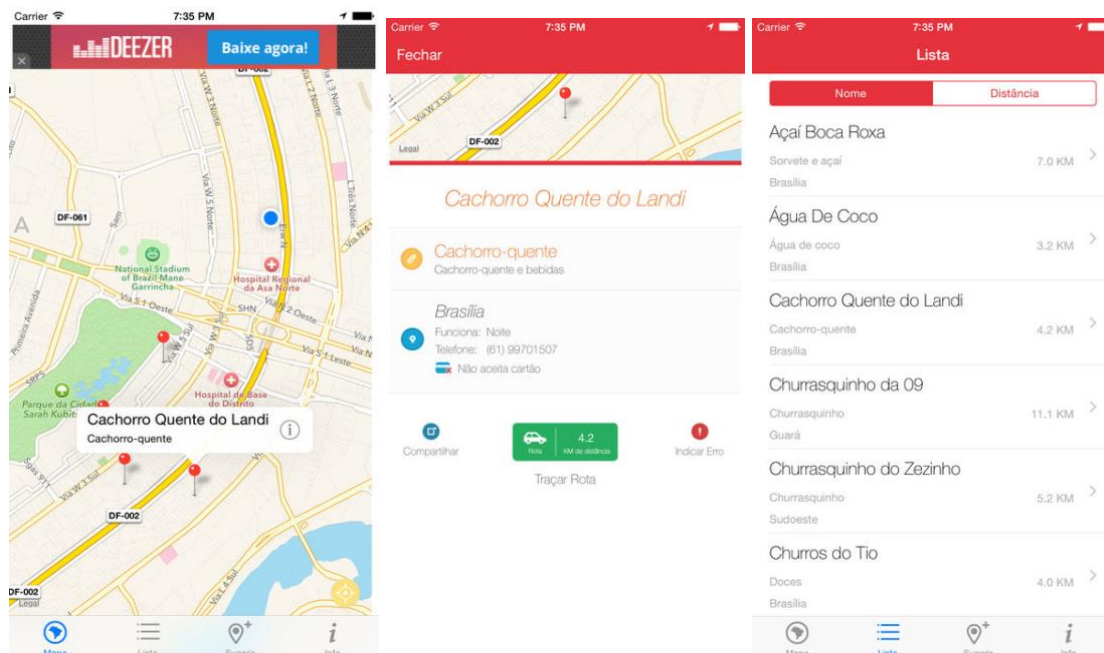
Carrier
7:35 PM

DEEZER
Baixe agora!

DF-002
DF-061
National Stadium of Brazil Mane Garrincha
Hospital Regional da Asa Norte
Via S 1 Oeste
SHN
Via N 2 Oeste
Via S 1 Leste
Parque da Cidade Sarah Kubitschek
Hospital de Base do Distrito
Cachorro Quente do Landi
Cachorro-quente
DF-002
DF-002
Legal

Mapa
Lista
Sugerir
Info

Carrier
7:35 PM
Fechar
Legal
DF-002

Cachorro Quente do Landi

Cachorro-quente
Cachorro-quente e bebidas

Brasília
Funciona: Noite
Telefone: (61) 99701507
Não aceita cartão

Compartilhar
Rota
4.2
KM de distância
Indicar Erro
Traçar Rota

Carrier
7:35 PM
Lista
Nome
Distância

Açaí Boca Roxa
Sorvete e açaí
7.0 KM
Brasília

Água De Coco
Água de coco
3.2 KM
Brasília

Cachorro Quente do Landi
Cachorro-quente
4.2 KM
Brasília

Churrasquinho da 09
Churrasquinho
11.1 KM
Guará

Churrasquinho do Zezinho
Churrasquinho
5.2 KM
Sudoeste

Churros do Tio
Doces
4.0 KM
Brasília

Mapa
Lista
Sugerir
Info